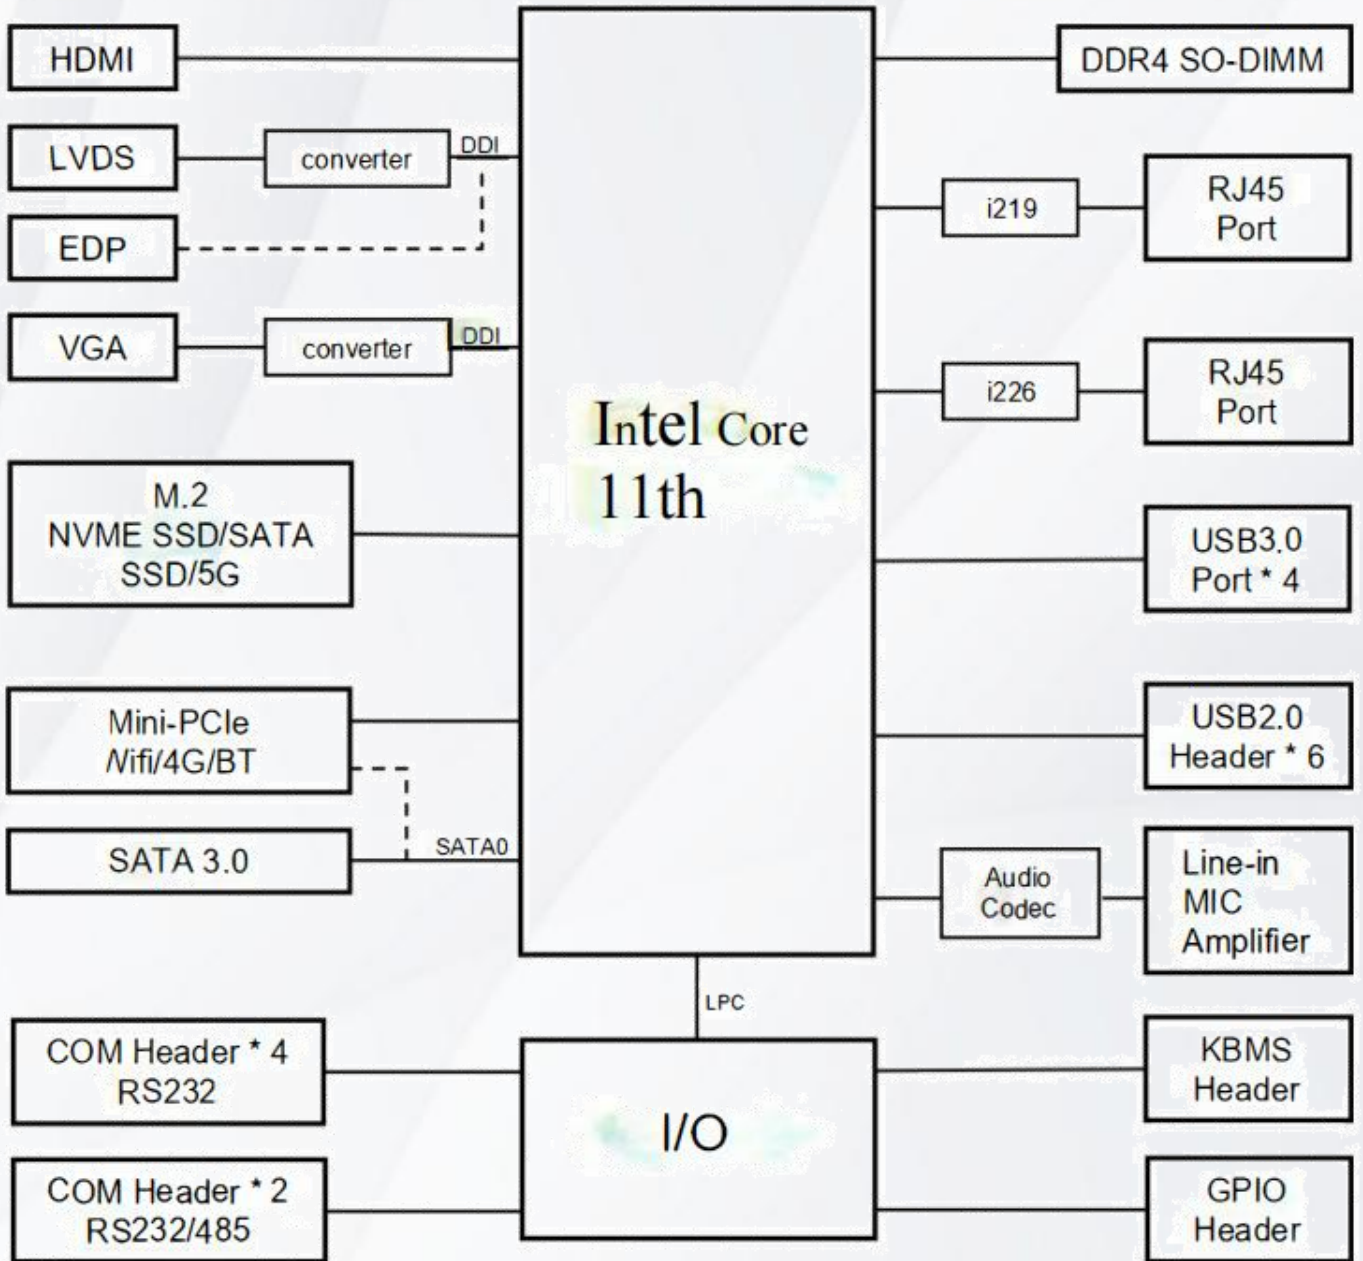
HDMI

LVDS

converter

DDI

EDP

VGA

converter

DDI

M.2
NVME SSD/SATA
SSD/5G

Mini-PCIe
Nifi/4G/BT

SATA 3.0

SATA0

Intel Core
11th

DDR4 SO-DIMM

i219

RJ45
Port

i226

RJ45
Port

USB3.0
Port * 4

USB2.0
Header * 6

Audio
Codec

Line-in
MIC
Amplifier

LPC

COM Header * 4
RS232

COM Header * 2
RS232/485

I/O

KBMS
Header

GPIO
Header